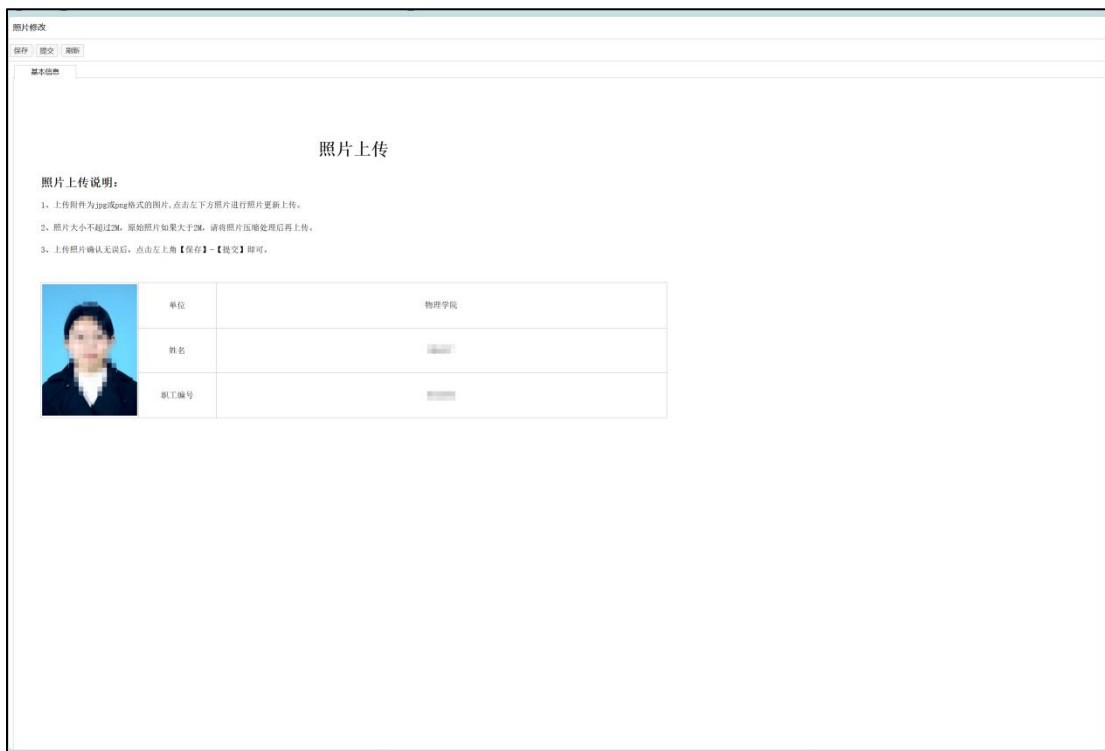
照片修改

保存 提交 刷新

基本信息

照片上传

照片上传说明：

1、上传附件为jpg或png格式的图片，点击左下方照片进行照片更新上传。

2、照片大小不超过2M，原始照片如果大于2M，请将照片压缩处理后再上传。

3、上传照片确认无误后，点击左上角【保存】-【提交】即可。

| 单位 | 物理学院 |
|---|---|
| 姓名 | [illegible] |
| 职工编号 | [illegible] |